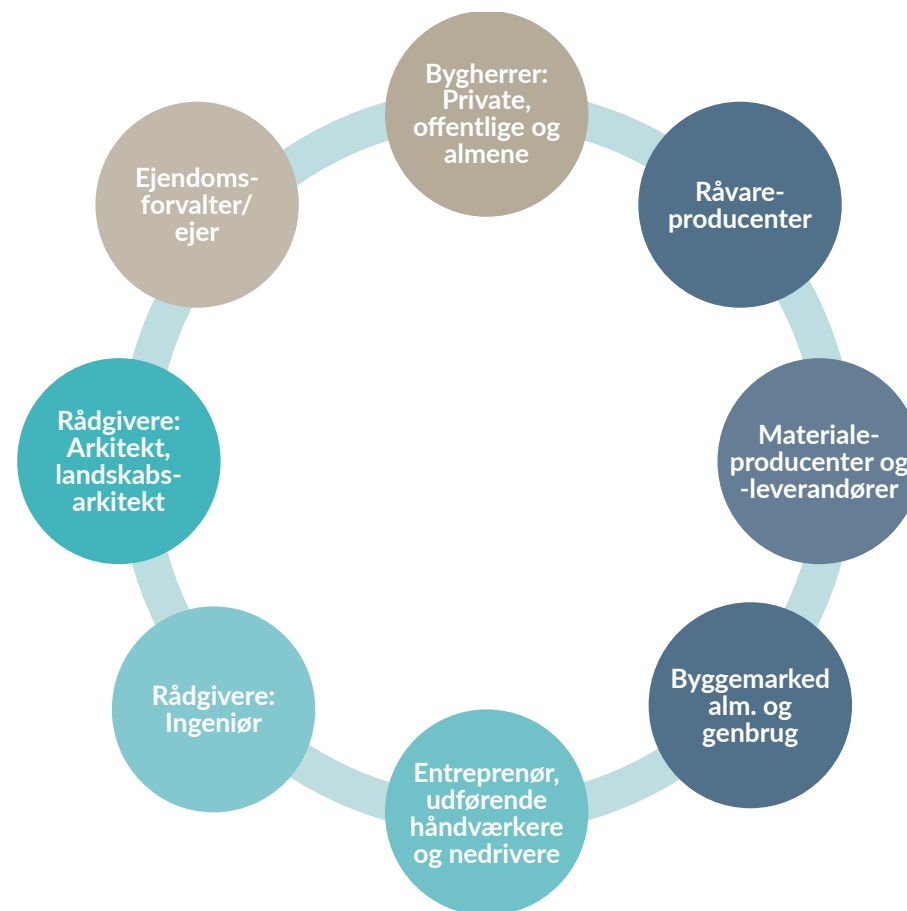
Bygherrer: Private, offentlige og almene

Råvareproducenter

Materialeproducenter og -leverandører

Byggemarked alm. og genbrug

Entreprenør, udførende håndværkere og nedrivere

Rådgivere: Ingeniør

Rådgivere: Arkitekt, landskabsarkitekt

Ejendomsforvalter/ ejer